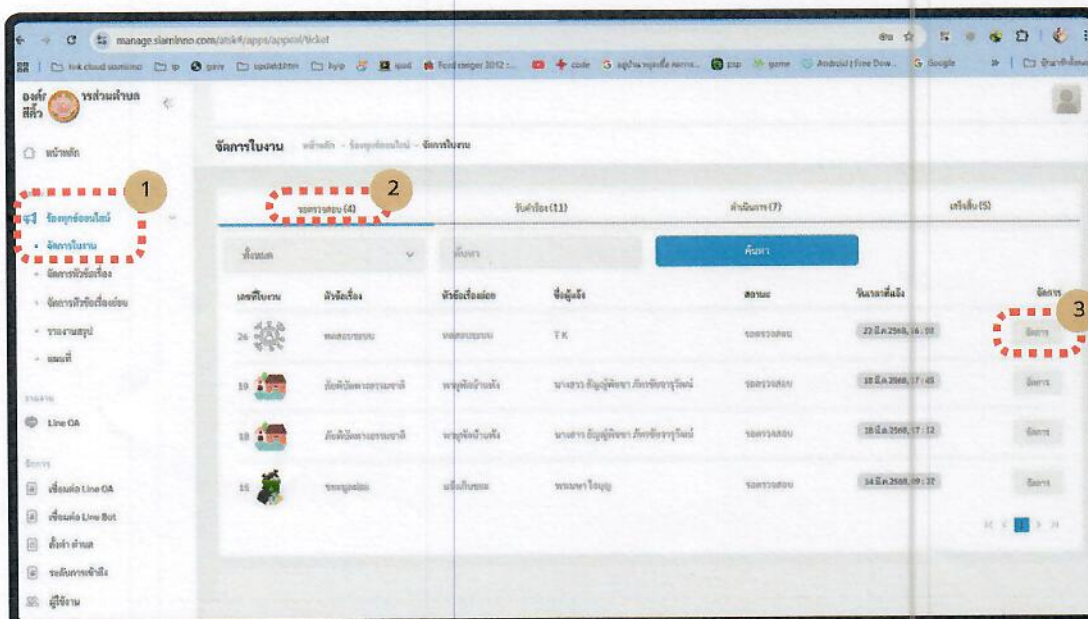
manage.siaminno.com/atsk#/apps/appeal/ticket

องค์การบริหารส่วนตำบลสี่คิ้ว

หน้าหลัก

1

ร้องทุกข์ออนไลน์

• จัดการใบงาน

• จัดการหัวข้อเรื่อง

• จัดการหัวข้อเรื่องย่อย

• รายงานสรุป

• แผนที่

Line OA

เชื่อมต่อ Line OA

เชื่อมต่อ Line Bot

ตั้งค่า ตำแหน่ง

ระดับการเข้าถึง

ผู้ใช้งาน

จัดการใบงาน หน้าหลัก - ร้องทุกข์ออนไลน์ - จัดการใบงาน

2

รอตรวจสอบ (4) | รับคำร้อง (11) | ดำเนินการ (7) | เสร็จสิ้น (5)

ทั้งหมด | ค้นหา | ค้นหา

| เลขที่ใบงาน | หัวข้อเรื่อง | หัวข้อเรื่องย่อย | ชื่อผู้แจ้ง | สถานะ | วันเวลาที่แจ้ง | จัดการ |
|---|---|---|---|---|---|---|
| 26 | ทดสอบระบบ | ทดสอบระบบ | TK | รอตรวจสอบ | 22 มี.ค.2568, 16:58 | จัดการ |
| 19 | ภัยพิบัติทางธรรมชาติ | พายุพัดบ้านพัง | นางสาว ธัญญ์พิชชา ภัทรชัยจารุวัฒน์ | รอตรวจสอบ | 18 มี.ค.2568, 17:45 | จัดการ |
| 18 | ภัยพิบัติทางธรรมชาติ | พายุพัดบ้านพัง | นางสาว ธัญญ์พิชชา ภัทรชัยจารุวัฒน์ | รอตรวจสอบ | 18 มี.ค.2568, 17:12 | จัดการ |
| 15 | ขยะมูลฝอย | แจ้งเก็บขยะ | พรนภา ใจบุญ | รอตรวจสอบ | 14 มี.ค.2568, 09:37 | จัดการ |

3

1